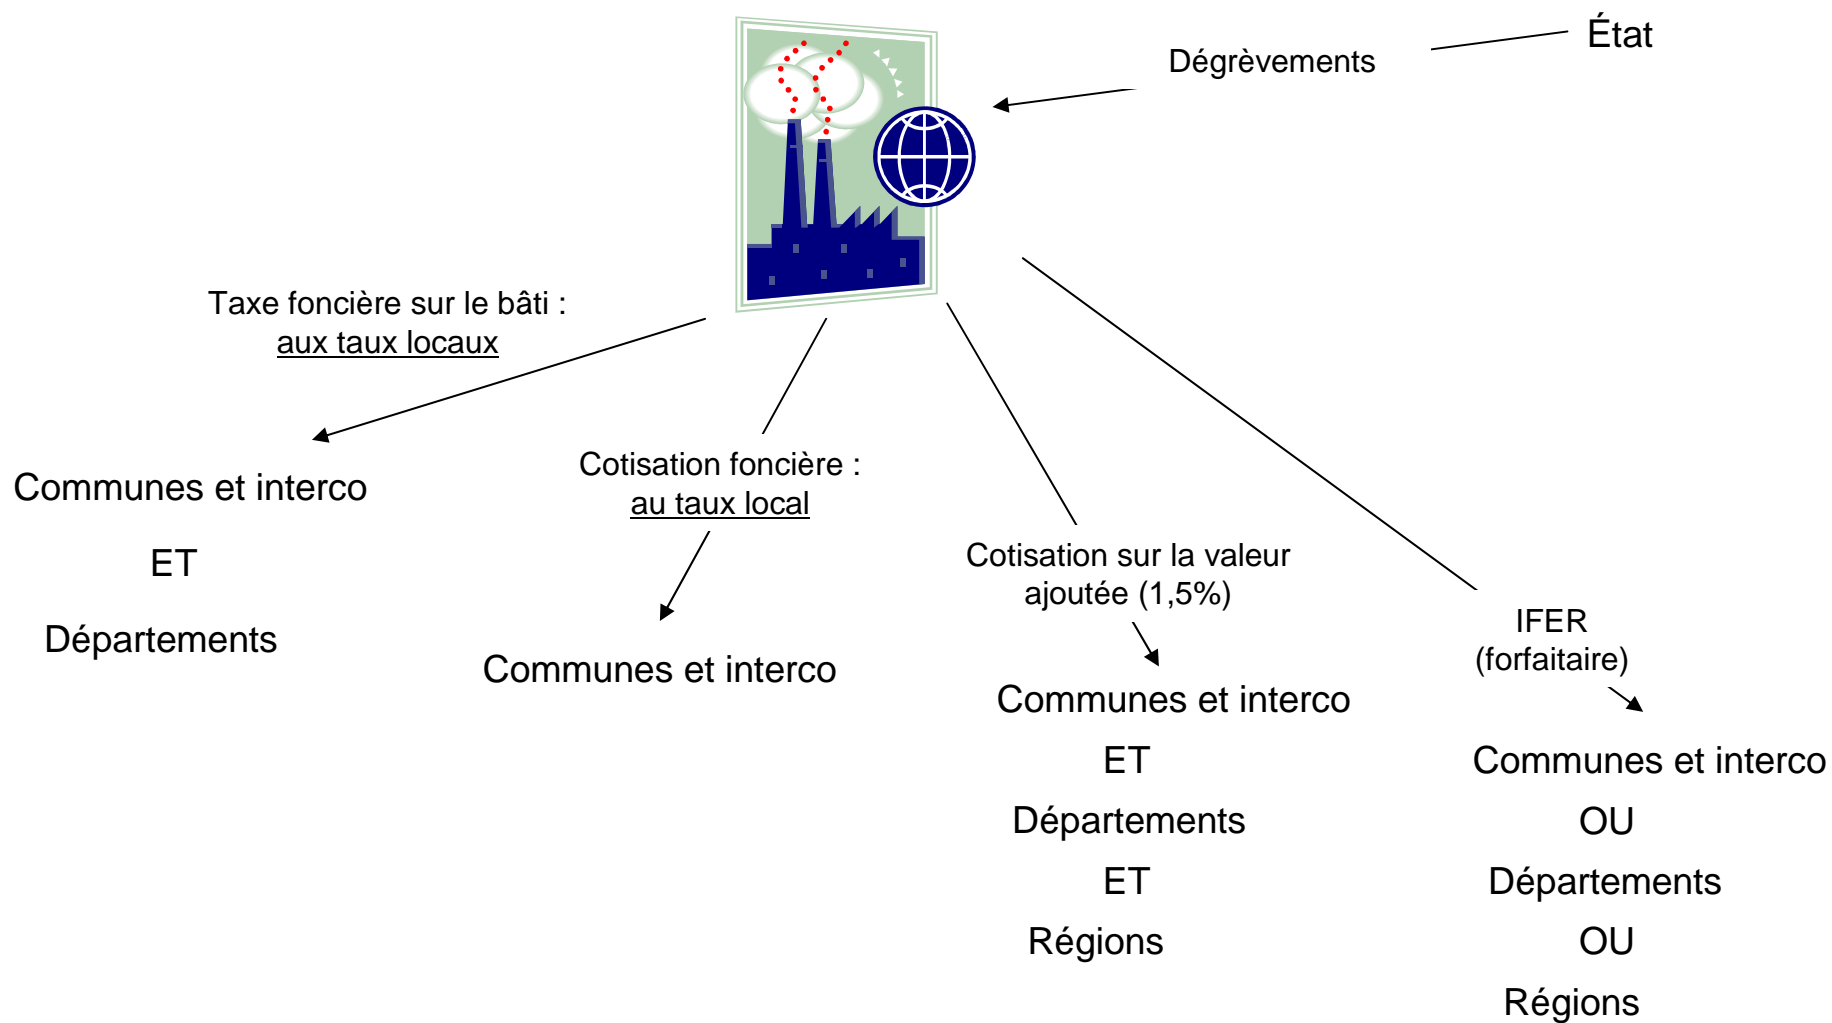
État

Dégrèvements

Taxe foncière sur le bâti :
aux taux locaux

Communes et interco

ET

Départements

Cotisation foncière :
au taux local

Communes et interco

Cotisation sur la valeur ajoutée (1,5%)

Communes et interco

ET

Départements

ET

Régions

IFER
(forfaitaire)

Communes et interco

OU

Départements

OU

Régions